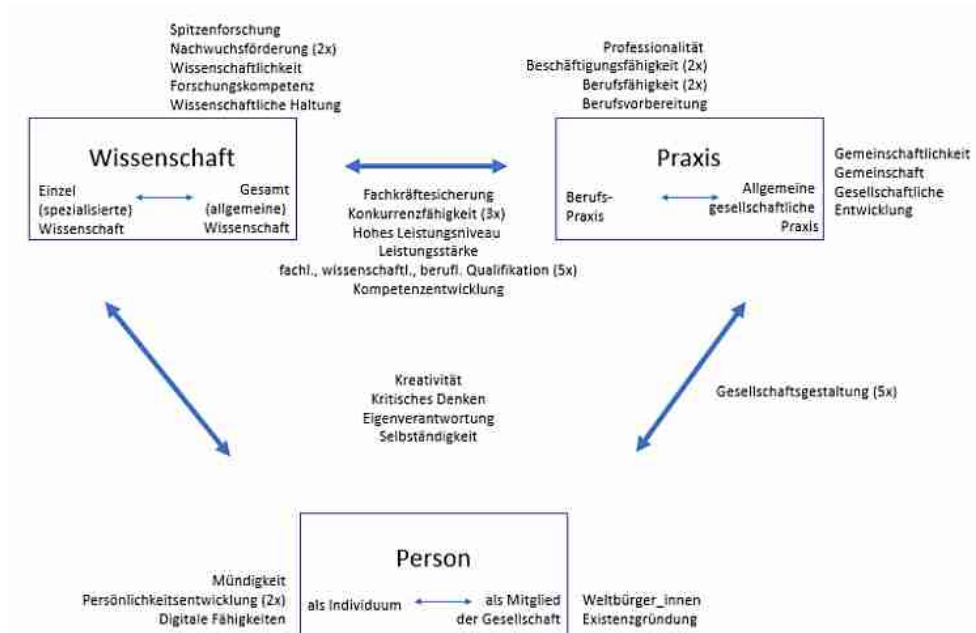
Spitzenforschung
Nachwuchsförderung (2x)
Wissenschaftlichkeit
Forschungskompetenz
Wissenschaftliche Haltung

Professionalität
Beschäftigungsfähigkeit (2x)
Berufsfähigkeit (2x)
Berufsvorbereitung

Wissenschaft

Einzel (spezialisierte) Wissenschaft

Gesamt (allgemeine) Wissenschaft

Fachkräftesicherung
Konkurrenzfähigkeit (3x)
Hohes Leistungsniveau
Leistungsstärke
fachl., wissenschaftl., berufl. Qualifikation (5x)
Kompetenzentwicklung

Praxis

Berufs-Praxis

Allgemeine gesellschaftliche Praxis

Gemeinschaftlichkeit
Gemeinschaft
Gesellschaftliche Entwicklung

Kreativität
Kritisches Denken
Eigenverantwortung
Selbständigkeit

Gesellschaftsgestaltung (5x)

Person

Mündigkeit
Persönlichkeitsentwicklung (2x)
Digitale Fähigkeiten

als Individuum

als Mitglied der Gesellschaft

Weltbürger_innen
Existenzgründung